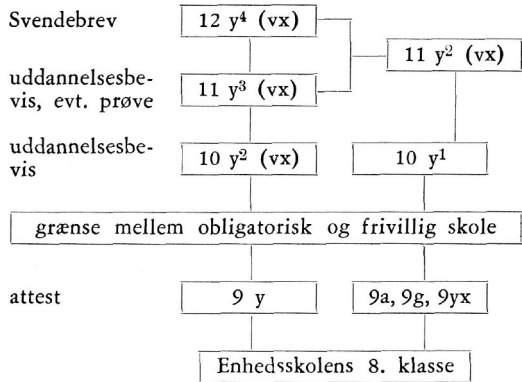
Svendebrev

$12\ y^4$ (vx)

$11\ y^2$ (vx)

uddannelsesbevis, evt. prøve

$11\ y^3$ (vx)

uddannelsesbevis

$10\ y^2$ (vx)

$10\ y^1$

grænse mellem obligatorisk og frivillig skole

attest

9 y

9a, 9g, 9yx

Enhedsskolens 8. klasse